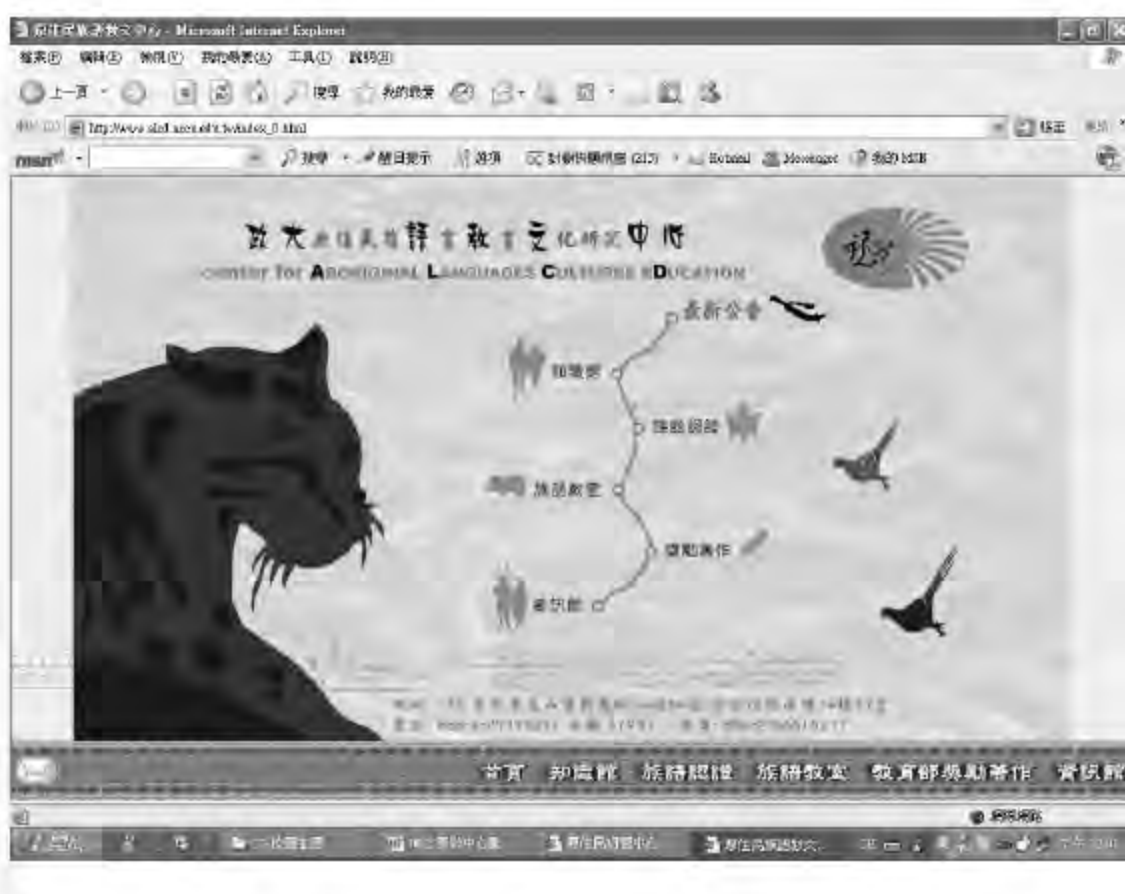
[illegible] - Microsoft Internet Explorer

檔案(F) 編輯(E) 檢視(V) 我的最愛(A) 工具(T) 說明(H)

上一頁 搜尋 我的最愛

網址(D) http://www.alcl.nccu.edu.tw/index_0.html 移至 連結

msn 搜尋 醒目提示 選項 Hotmail Messenger 我的MSN

政大原住民族語言教育文化研究中心
Center for Aboriginal Languages Cultures Education

最新公告
知識館
族語認證
族語教室
獎勵著作
資訊館

地址：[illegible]
電話：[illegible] 傳真：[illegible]

首頁 知識館 族語認證 族語教室 教育部獎勵著作 資訊館

網際網路

開始 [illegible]